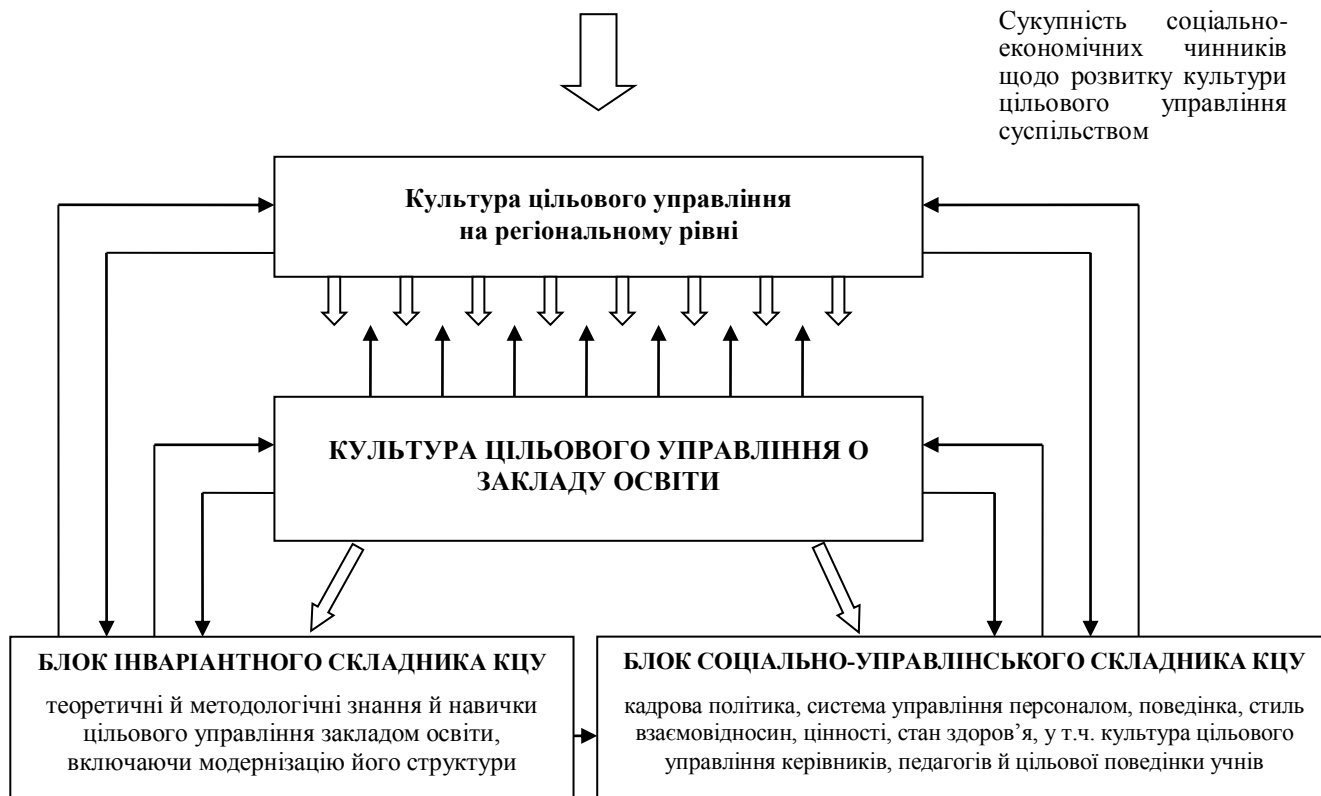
Сукупність соціально-економічних чинників щодо розвитку культури цільового управління суспільством

Культура цільового управління на регіональному рівні

КУЛЬТУРА ЦІЛЬОВОГО УПРАВЛІННЯ О ЗАКЛАДУ ОСВІТИ

БЛОК ІНВАРІАНТНОГО СКЛАДНИКА КЦУ

теоретичні й методологічні знання й навички цільового управління закладом освіти, включаючи модернізацію його структури

БЛОК СОЦІАЛЬНО-УПРАВЛІНСЬКОГО СКЛАДНИКА КЦУ

кадрова політика, система управління персоналом, поведінка, стиль взаємовідносин, цінності, стан здоров'я, у т.ч. культура цільового управління керівників, педагогів й цільової поведінки учнів